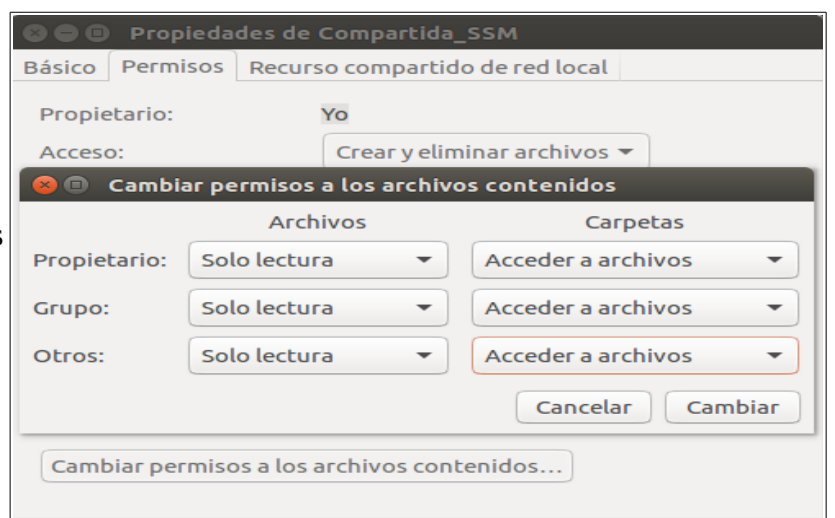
Propiedades de Compartida_SSM

Básico | Permisos | Recurso compartido de red local

Propietario: Yo

Acceso: Crear y eliminar archivos

Cambiar permisos a los archivos contenidos

| | Archivos | Carpetas |
|---|---|---|
| Propietario: | Solo lectura | Acceder a archivos |
| Grupo: | Solo lectura | Acceder a archivos |
| Otros: | Solo lectura | Acceder a archivos |

Cancelar | Cambiar

Cambiar permisos a los archivos contenidos...